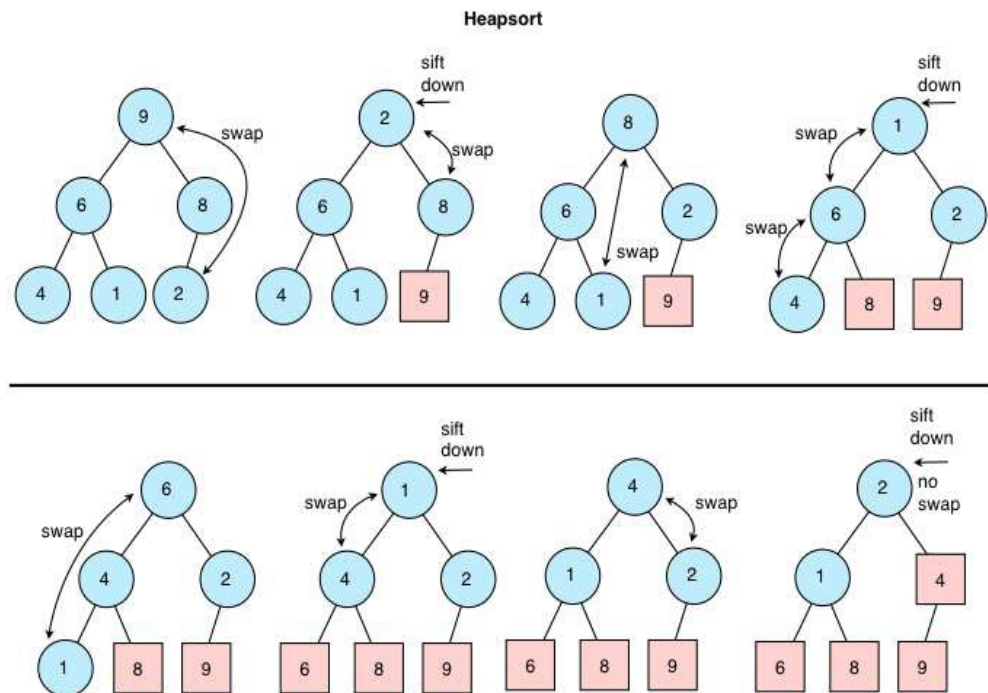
Heapsort

9
swap
6
8
4
1
2

sift down
2
swap
6
8
4
1
9

8
6
2
swap
4
1
9

sift down
swap
1
swap
6
2
4
8
9

6
swap
4
2
1
8
9

sift down
swap
1
4
2
6
8
9

4
swap
1
2
6
8
9

sift down
2
no swap
1
4
6
8
9